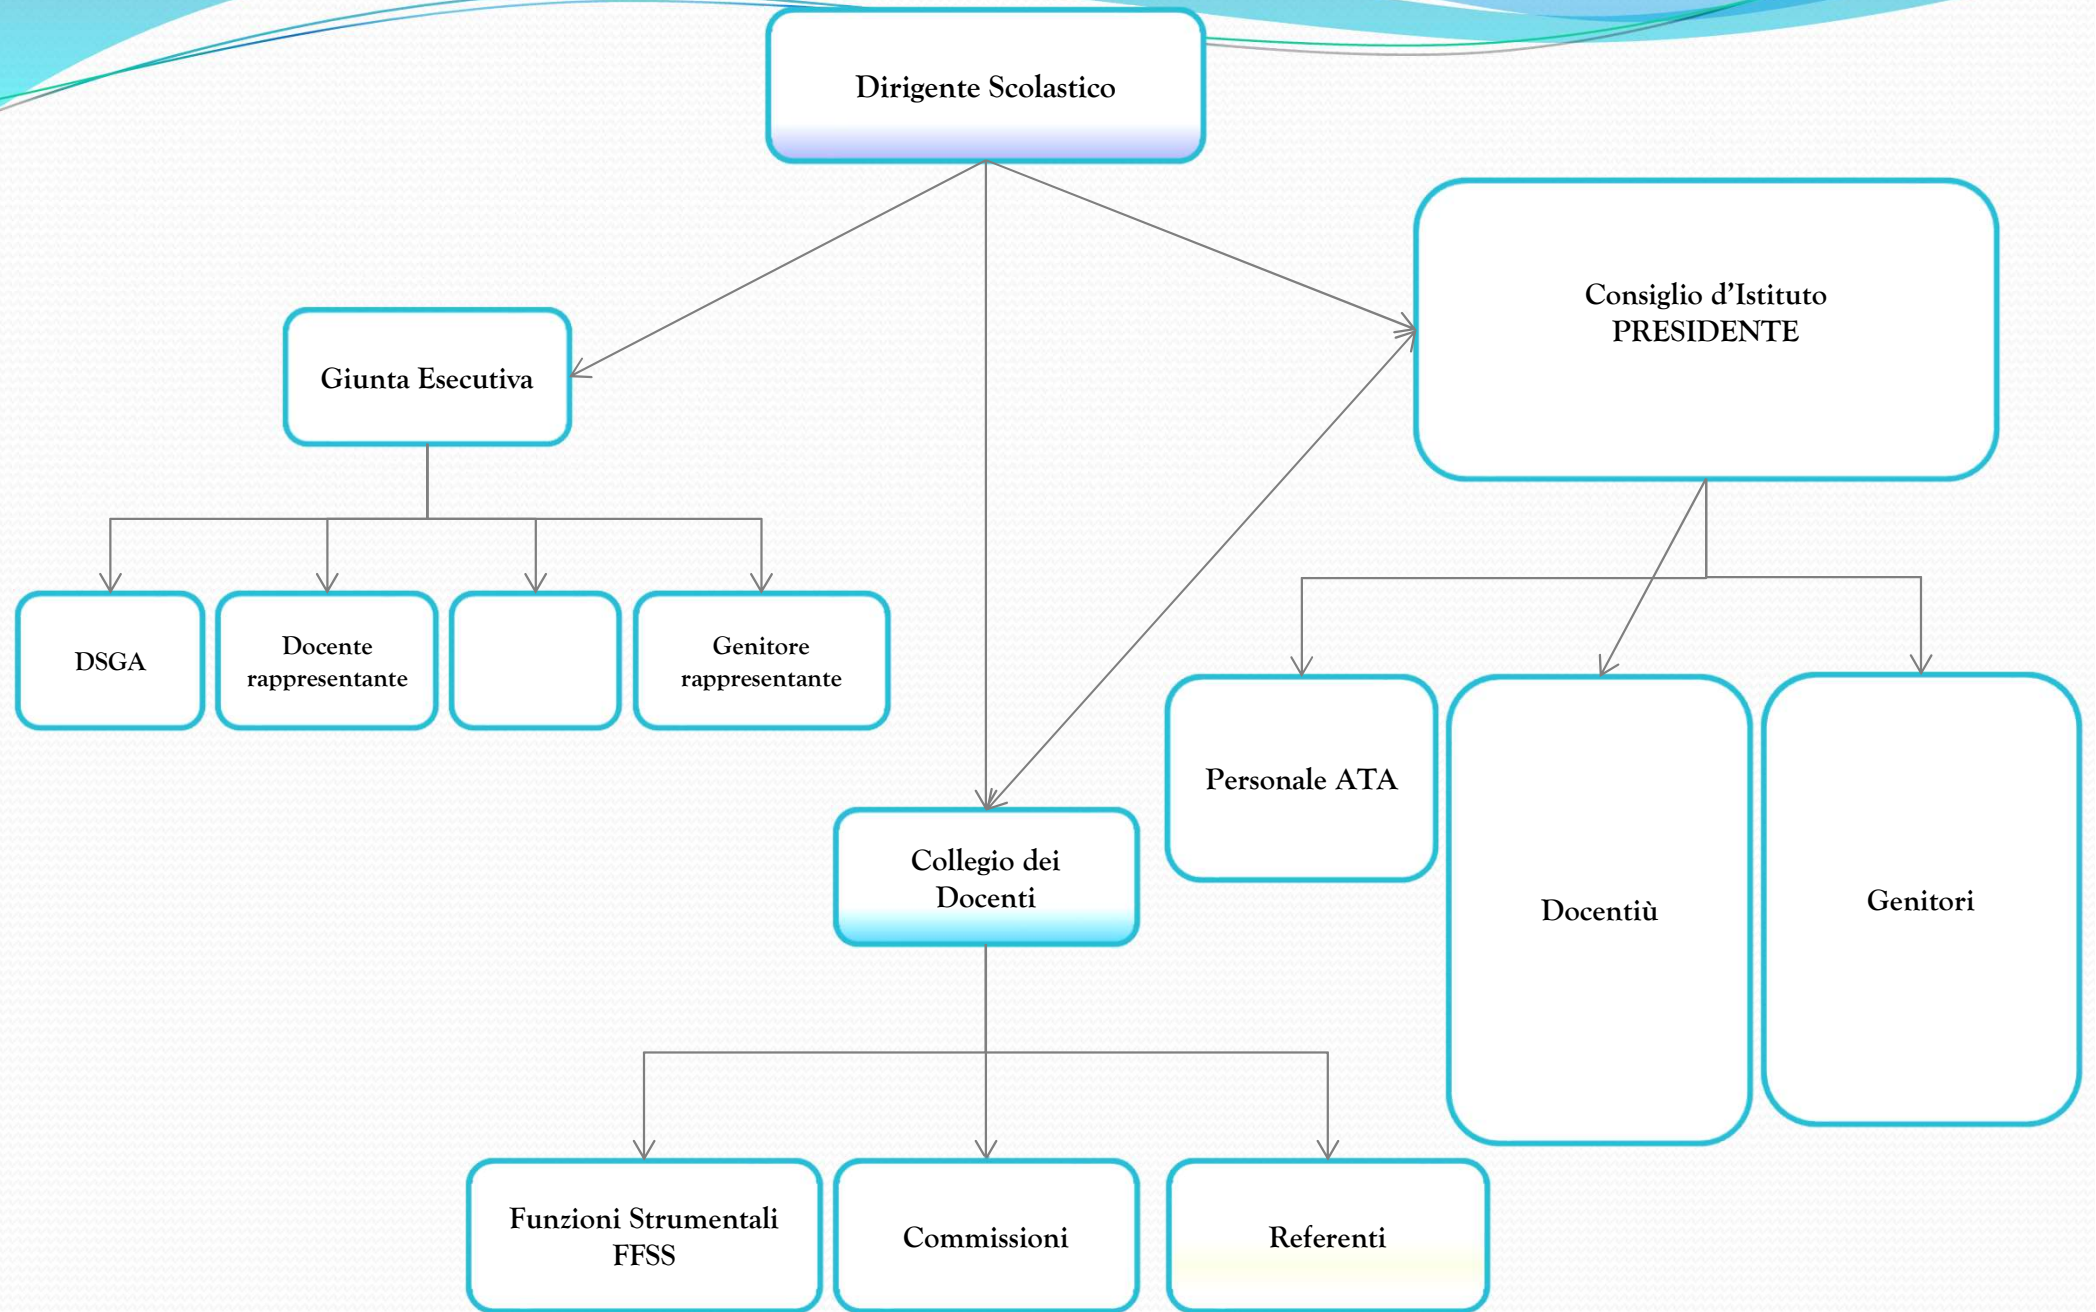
Dirigente Scolastico

Giunta Esecutiva

Consiglio d'Istituto
PRESIDENTE

DSGA

Docente rappresentante

Genitore rappresentante

Personale ATA

Docentiù

Genitori

Collegio dei Docenti

Funzioni Strumentali
FFSS

Commissioni

Referenti